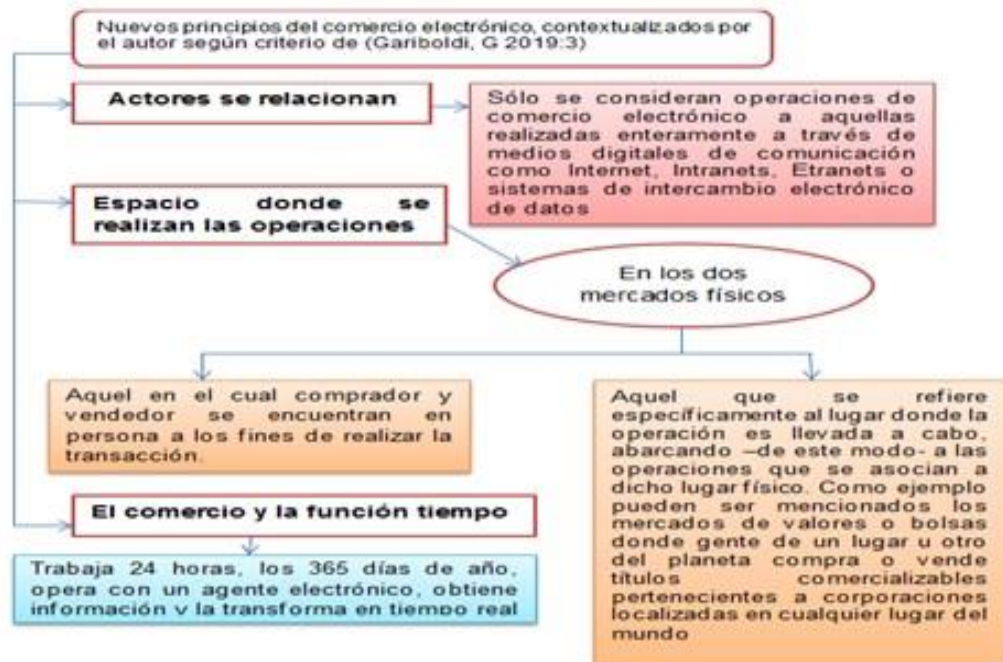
Nuevos principios del comercio electrónico, contextualizados por el autor según criterio de (Gariboldi, G 2019:3)

Actores se relacionan

Sólo se consideran operaciones de comercio electrónico a aquellas realizadas enteramente a través de medios digitales de comunicación como Internet, Intranets, Etranets o sistemas de intercambio electrónico de datos

Espacio donde se realizan las operaciones

En los dos mercados físicos

Aquel en el cual comprador y vendedor se encuentran en persona a los fines de realizar la transacción.

Aquel que se refiere específicamente al lugar donde la operación es llevada a cabo, abarcando –de este modo- a las operaciones que se asocian a dicho lugar físico. Como ejemplo pueden ser mencionados los mercados de valores o bolsas donde gente de un lugar u otro del planeta compra o vende títulos comercializables pertenecientes a corporaciones localizadas en cualquier lugar del mundo

El comercio y la función tiempo

Trabaja 24 horas, los 365 días de año, opera con un agente electrónico, obtiene información y la transforma en tiempo real